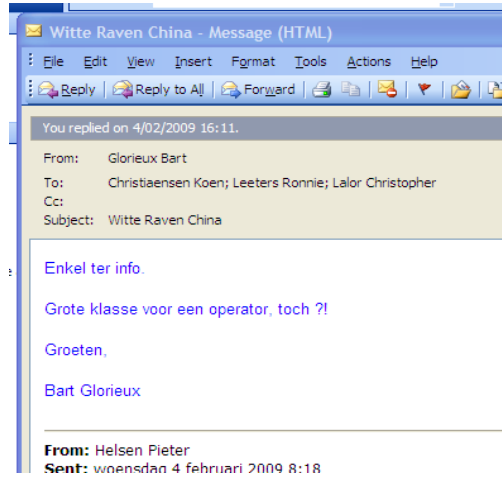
Witte Raven China - Message (HTML)

File Edit View Insert Format Tools Actions Help

Reply Reply to All Forward

You replied on 4/02/2009 16:11.

From: Glorieux Bart
To: Christiaensen Koen; Leeters Ronnie; Lalor Christopher
Cc:
Subject: Witte Raven China

Enkel ter info.

Grote klasse voor een operator, toch ?!

Groeten,

Bart Glorieux

From: Helsen Pieter
Sent: woensdag 4 februari 2009 8:18